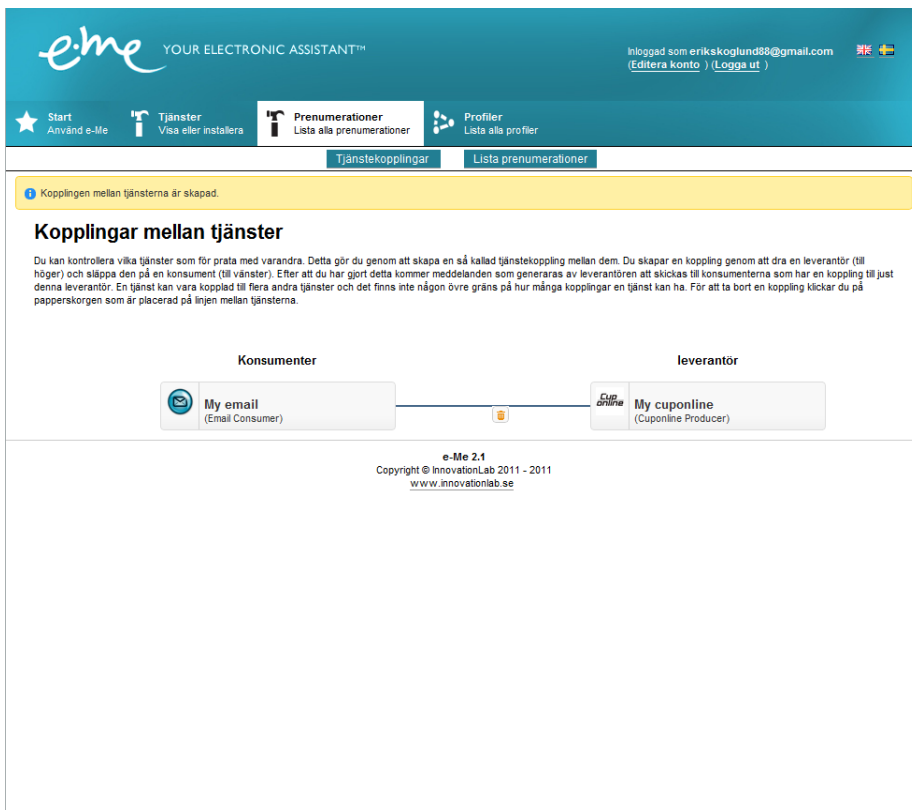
e·Me YOUR ELECTRONIC ASSISTANT™

Inloggad som erikskoglund88@gmail.com
(Editera konto ) (Logga ut )

Start
Använd e-Me

Tjänster
Visa eller installera

Prenumerationer
Lista alla prenumerationer

Profiler
Lista alla profiler

Tjänstekopplingar

Lista prenumerationer

Kopplingen mellan tjänsterna är skapad.

Kopplingar mellan tjänster

Du kan kontrollera vilka tjänster som för prata med varandra. Detta gör du genom att skapa en så kallad tjänstekoppling mellan dem. Du skapar en koppling genom att dra en leverantör (till höger) och släppa den på en konsument (till vänster). Efter att du har gjort detta kommer meddelanden som genereras av leverantören att skickas till konsumenterna som har en koppling till just denna leverantör. En tjänst kan vara kopplad till flera andra tjänster och det finns inte någon övre gräns på hur många kopplingar en tjänst kan ha. För att ta bort en koppling klickar du på papperskorgen som är placerad på linjen mellan tjänsterna.

Konsumenter

leverantör

My email
(Email Consumer)

Cup online

My cuponline
(Cuponline Producer)

e-Me 2.1
Copyright © InnovationLab 2011 - 2011
www.innovationlab.se